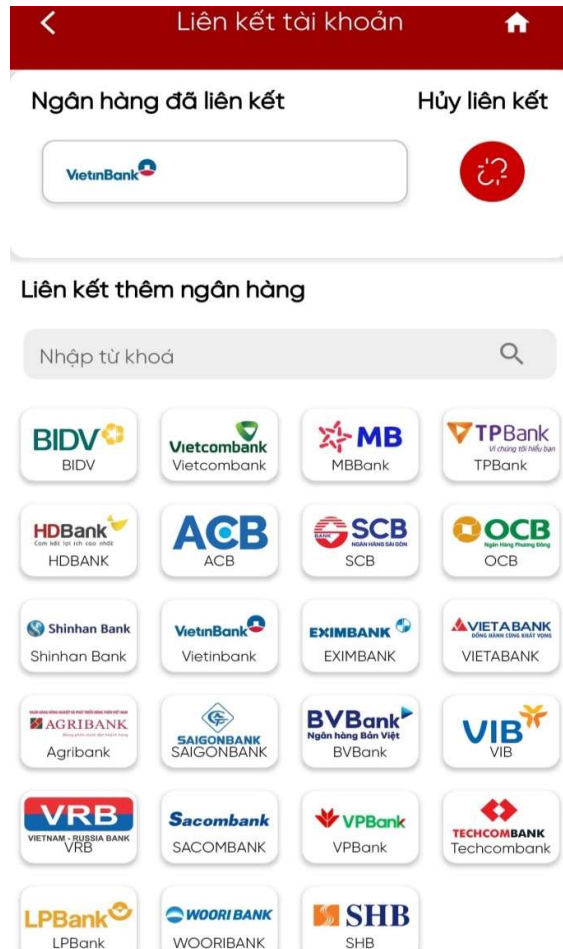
Liên kết tài khoản

Ngân hàng đã liên kết

Hủy liên kết

VietinBank

Liên kết thêm ngân hàng

Nhập từ khoá

BIDV
BIDV

Vietcombank
Vietcombank

MB
MBBank

TPBank
Vì chúng tôi hiểu bạn
TPBank

HDBank
Cam kết lợi ích cao nhất
HDBANK

ACB
ACB

SCB
NGÂN HÀNG SÀI GÒN
SCB

OCB
Ngân Hàng Phương Đông
OCB

Shinhan Bank
Shinhan Bank

VietinBank
Vietinbank

EXIMBANK
EXIMBANK

VIETABANK
ĐỒNG HÀNH CÙNG KHÁT VỌNG
VIETABANK

AGRIBANK
Agribank

SAIGONBANK
SAIGONBANK

BVBank
Ngân hàng Bản Việt
BVBank

VIB
VIB

VRB
VIETNAM - RUSSIA BANK
VRB

Sacombank
SACOMBANK

VPBank
VPBank

TECHCOMBANK
Techcombank

LPBank
LPBank

WOORI BANK
WOORIBANK

SHB
SHB